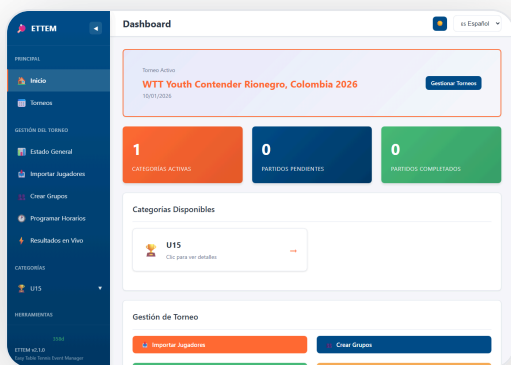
ETTEM

PRINCIPAL

Inicio

Torneos

GESTIÓN DEL TORNEO

Estado General

Importar Jugadores

Crear Grupos

Programar Horarios

Resultados en Vivo

CATEGORÍAS

U15

HERRAMIENTAS

ETTEM v2.1.0
Easy Table Tennis Event Manager

Dashboard

es Español

Torneo Activo

WTT Youth Contender Rionegro, Colombia 2026

10/01/2026

Gestionar Torneos

1
CATEGORÍAS ACTIVAS

0
PARTIDOS PENDIENTES

0
PARTIDOS COMPLETADOS

Categorías Disponibles

U15
Clic para ver detalles

→

Gestión de Torneo

Importar Jugadores

Crear Grupos